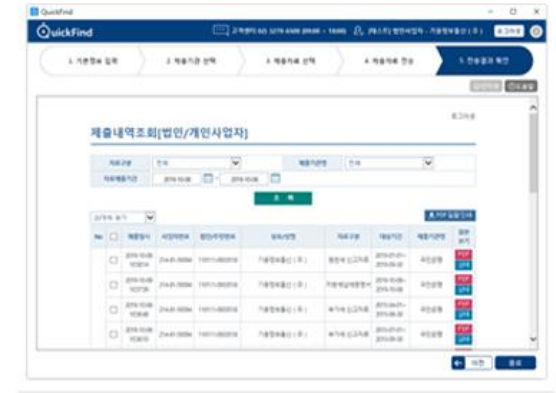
QuickFind

QuickFind

1. 기본정보 입력
2. 제출기관 선택
3. 제출자료 선택
4. 제출자료 전송
5. 전송결과 확인

제출내역조회[법인/개인사업자]

조 회

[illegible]

| No | | 제출일시 | 사업자번호 | 법인(주민)번호 | 상호(성명) | 자료구분 | 대상기간 | 제출기관명 | 접수증 보기 |
|---|---|---|---|---|---|---|---|---|---|
| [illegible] | | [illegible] | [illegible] | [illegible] | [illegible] | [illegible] | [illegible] | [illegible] | PDF |
| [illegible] | | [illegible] | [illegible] | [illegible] | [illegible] | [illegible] | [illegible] | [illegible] | PDF |
| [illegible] | | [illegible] | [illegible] | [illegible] | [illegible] | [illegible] | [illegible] | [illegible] | PDF |
| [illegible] | | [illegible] | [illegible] | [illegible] | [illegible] | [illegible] | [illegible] | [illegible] | PDF |

이전
종료